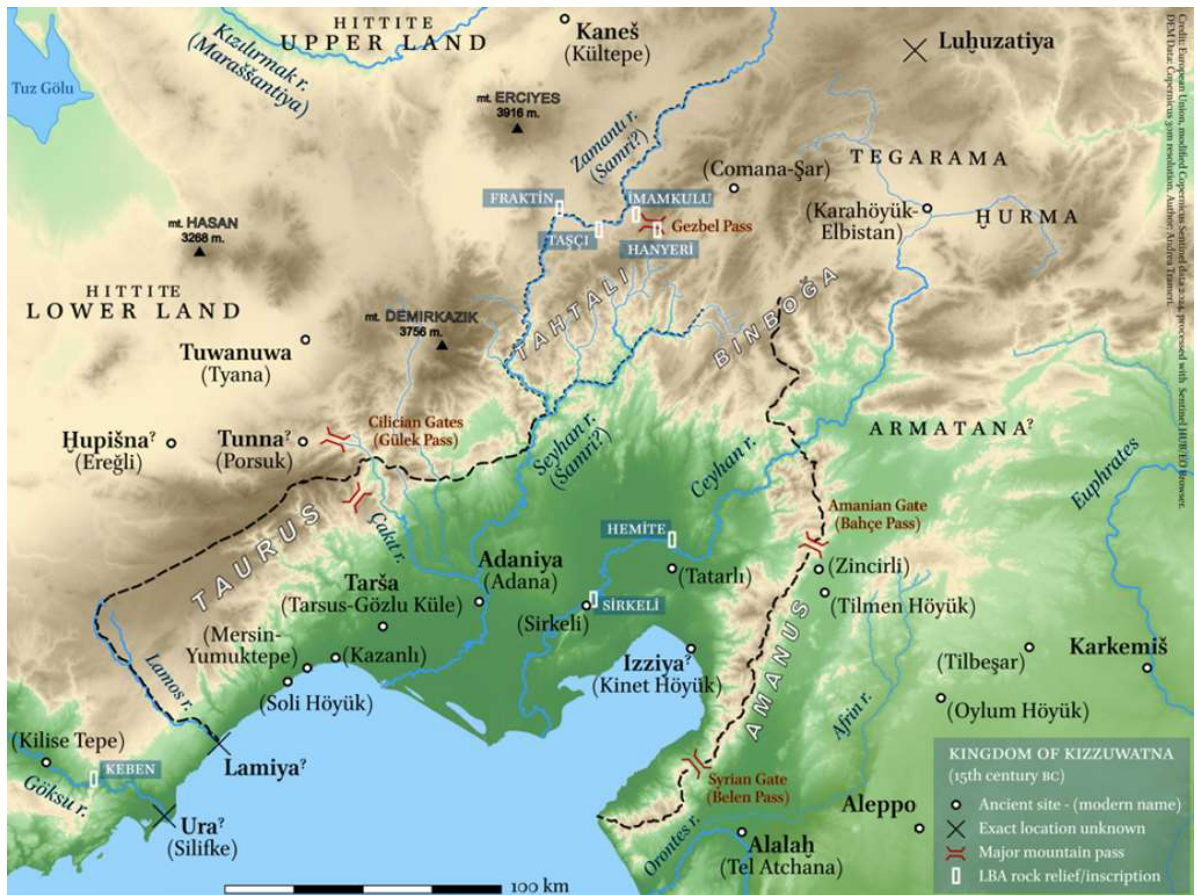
HITTITE
UPPER LAND

Kızılırmak r.
(Maraššantiya)

Tuz Gölu

Kaneš
(Kültepe)

Luḫuzatiya

mt. ERCIYES
3916 m.

Zamantı r.
(Samri?)

(Comana-Şar)

TEGARAMA

FRAKTİN
İMAMKULU
Gezbel Pass
TAŞÇI
HANYERİ

(Karahöyük-Elbistan)

ḪURMA

mt. HASAN
3268 m.

HITTITE
LOWER LAND

mt. DEMIRKAZIK
3756 m.

TAHTALI

BINBOĞA

Tuwanuwa
(Tyana)

Ḫupišna?
(Ereğli)

Tunna?
(Porsuk)

Cilician Gates
(Gülek Pass)

Seyhan r.
(Samri?)

Ceyhan r.

ARMATANA?

Euphrates

TAURUS

Çakıt r.

HEMİTE

Amanian Gate
(Bahçe Pass)

Adaniya
(Adana)

Tarša
(Tarsus-Gözlu Küle)

(Tatarlı)

(Zincirli)

(Tilmen Höyük)

SİRKELİ
(Sirkeli)

(Mersin-Yumuktepe)

(Kazanlı)

Lamos r.

(Soli Höyük)

Izziya?
(Kinet Höyük)

AMANUS

(Tilbeşar)

Karkemiš

(Oylum Höyük)

Afrin r.

(Kilise Tepe)

KEBEN

Lamiya?

Göksu r.

Ura?
(Silifke)

Syrian Gate
(Belen Pass)

Orontes r.

Alalaḫ
(Tel Atchana)

Aleppo

KINGDOM OF KIZZUWATNA
(15th century BC)
Ancient site - (modern name)
Exact location unknown
Major mountain pass
LBA rock relief/inscription

100 km

Credits: European Union, modified Copernicus Sentinel data 2019, processed with Sentinel Hub EO Browser. DEM Data: Copernicus 30m resolution. Author: Andrea Trameri.